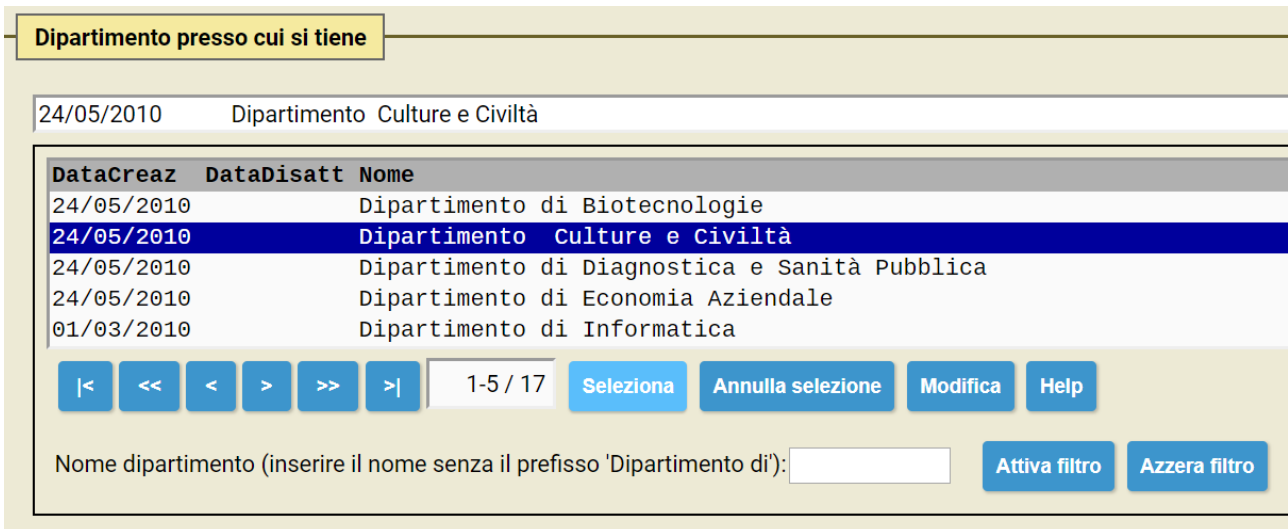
Dipartimento presso cui si tiene

24/05/2010 Dipartimento Culture e Civiltà

| DataCreaz | DataDisatt | Nome |
|---|---|---|
| 24/05/2010 | | Dipartimento di Biotecnologie |
| 24/05/2010 | | Dipartimento Culture e Civiltà |
| 24/05/2010 | | Dipartimento di Diagnostica e Sanità Pubblica |
| 24/05/2010 | | Dipartimento di Economia Aziendale |
| 01/03/2010 | | Dipartimento di Informatica |

|< << < > >> >| 1-5 / 17 Seleziona Annulla selezione Modifica Help

Nome dipartimento (inserire il nome senza il prefisso 'Dipartimento di'): Attiva filtro Azzera filtro